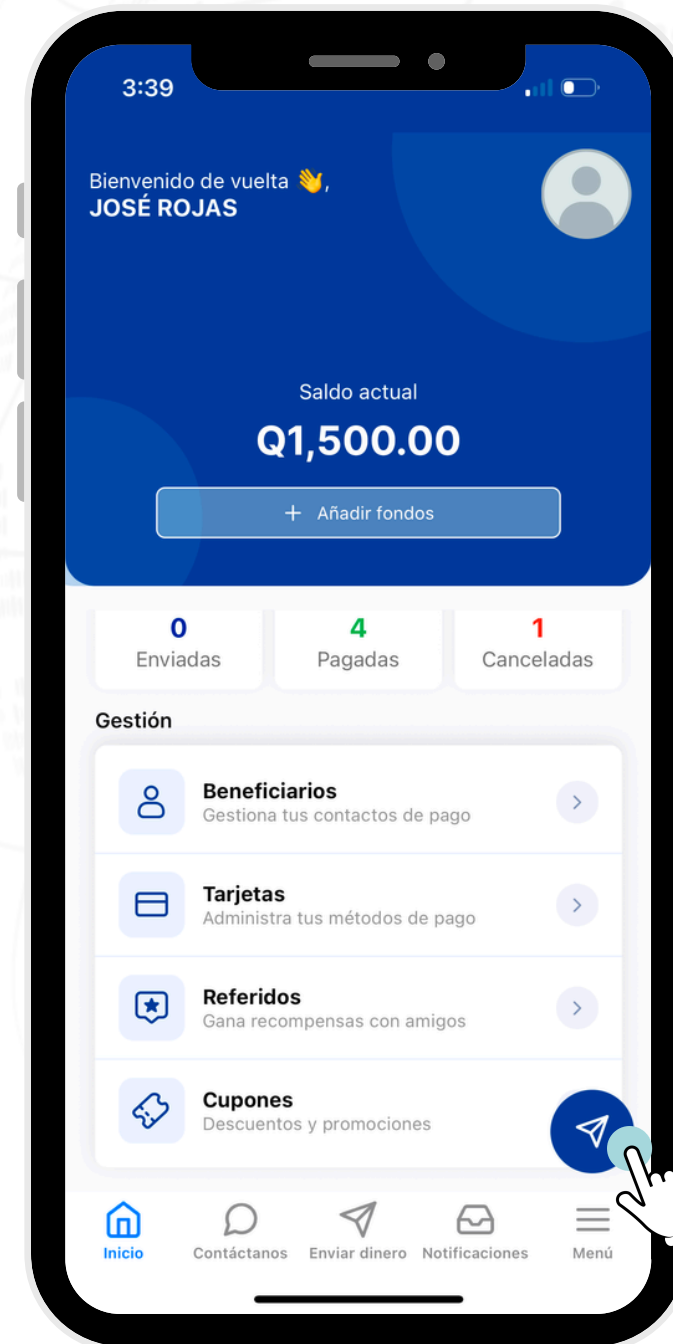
3:39

Bienvenido de vuelta 👋,
JOSÉ ROJAS

Saldo actual
Q1,500.00

+ Añadir fondos

0
Enviadas

4
Pagadas

1
Canceladas

Gestión

Beneficiarios
Gestiona tus contactos de pago

Tarjetas
Administra tus métodos de pago

Referidos
Gana recompensas con amigos

Cupones
Descuentos y promociones

Inicio
Contáctanos
Enviar dinero
Notificaciones
Menú